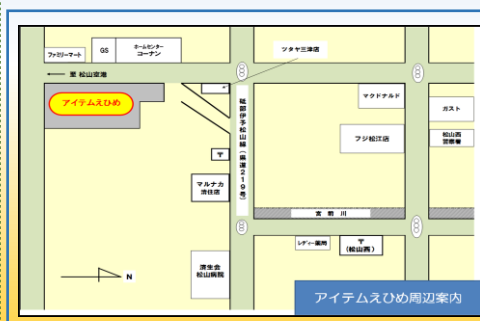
ファミリーマート

GS

ホームセンター
コーナン

← 至 松山空港

アイテムえひめ

ツタヤ三津店

マクドナルド

ガスト

松山西
警察署

フジ松江店

砥部伊予松山線(県道219号)

〒

マルナカ
津田店

宮前川

レディー薬局

〒
(松山西)

済生会
松山病院

N

アイテムえひめ周辺案内